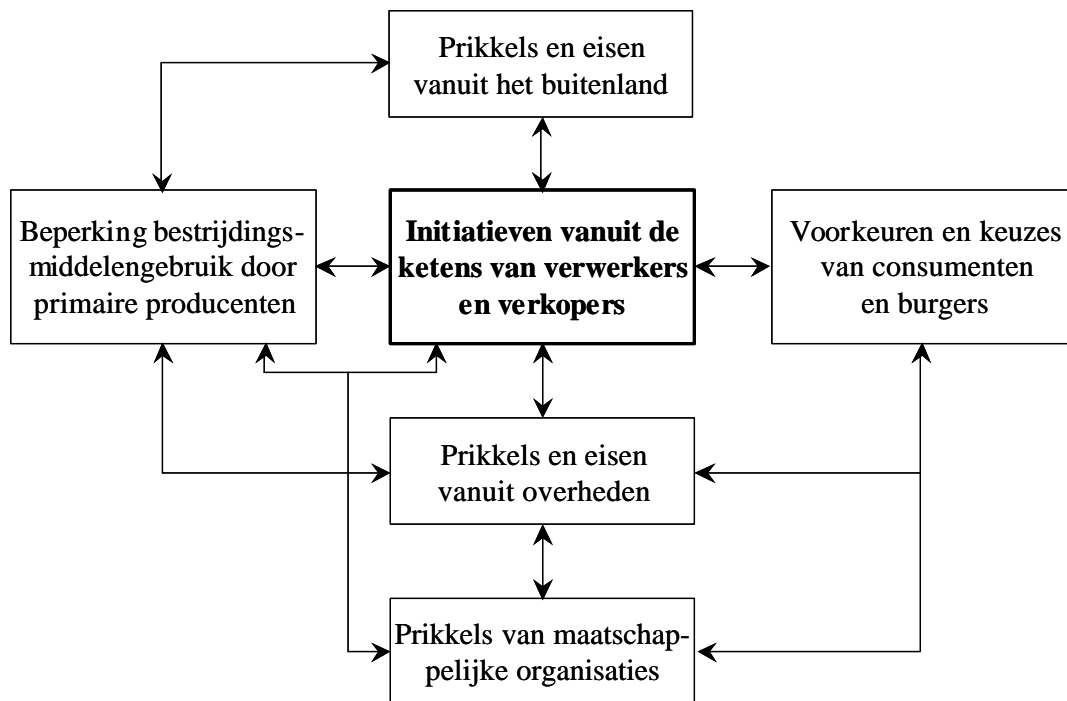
Prikkels en eisen vanuit het buitenland

Beperking bestrijdingsmiddelengebruik door primaire producenten

**Initiatieven vanuit de ketens van verwerkers en verkopers**

Voorkeuren en keuzes van consumenten en burgers

Prikkels en eisen vanuit overheden

Prikkels van maatschappelijke organisaties